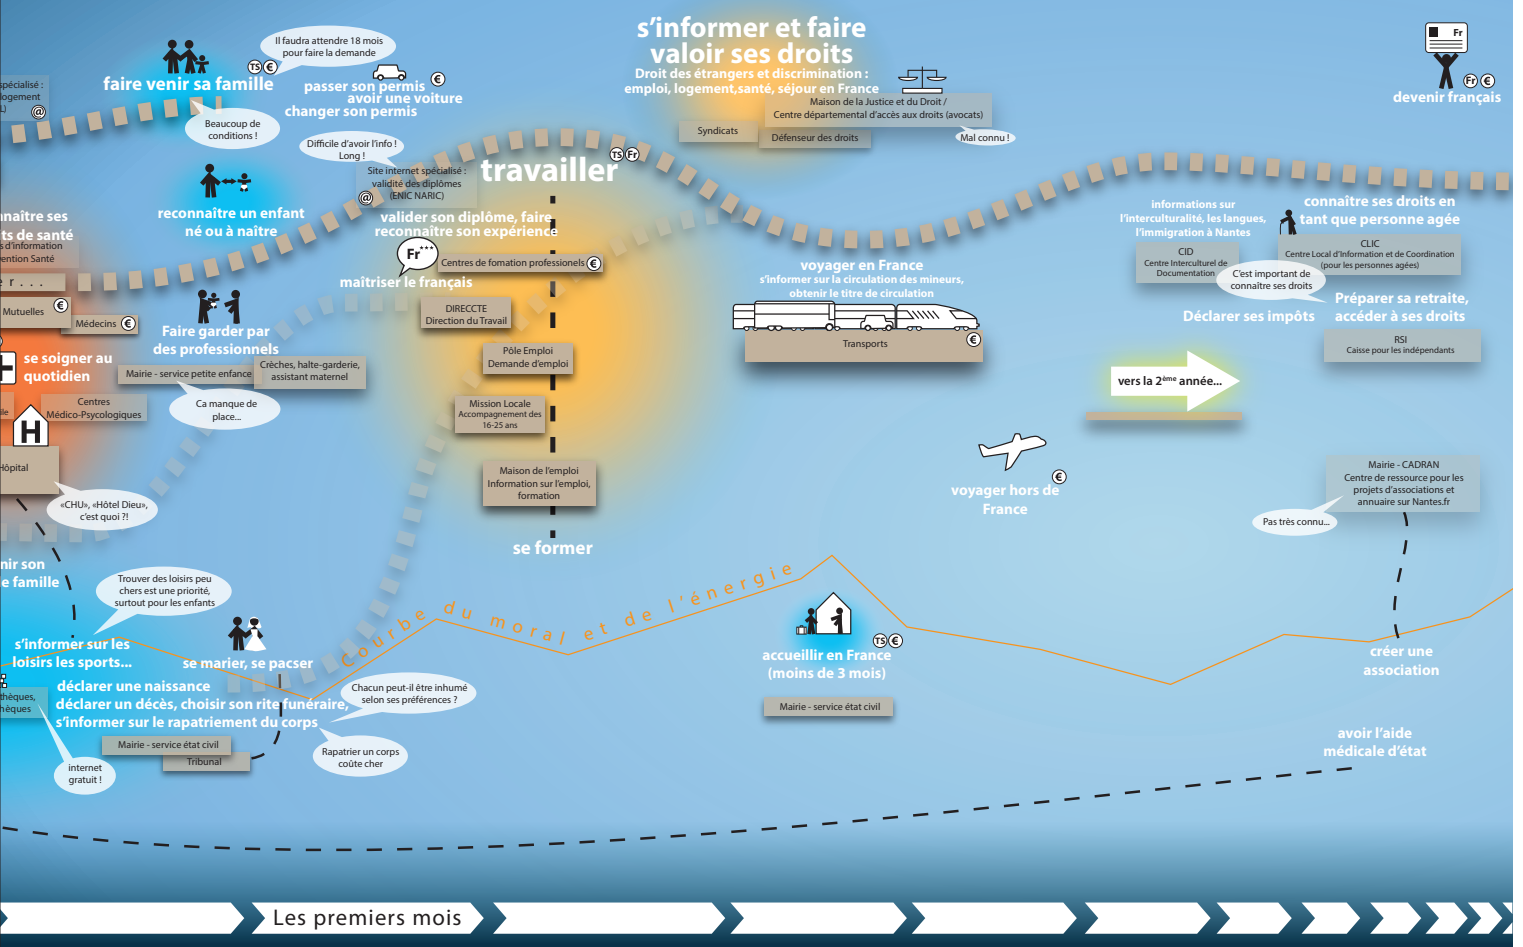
s'informer et faire valoir ses droits
Droit des étrangers et discrimination : emploi, logement,santé, séjour en France

Maison de la Justice et du Droit / Centre départemental d'accès aux droits (avocats)
Syndicats
Défenseur des droits
Mal connu !

Fr
Fr €
devenir français

Il faudra attendre 18 mois pour faire la demande
TS €
faire venir sa famille
Beaucoup de conditions !

€
passer son permis
avoir une voiture
changer son permis

Difficile d'avoir l'info ! Long !
Site internet spécialisé : validité des diplômes (ENIC NARIC)
@
TS Fr
travailler
valider son diplôme, faire reconnaître son expérience

spécialisé : logement
L)
@

reconnaître un enfant né ou à naître

naître ses ts de santé
s d'information ention Santé
r . . .
Mutuelles €
Médecins €

Fr***
maîtriser le français
Centres de fomation professionnels €

Faire garder par des professionnels
Mairie - service petite enfance
Crèches, halte-garderie, assistant maternel
Ca manque de place...

se soigner au quotidien
Centres Médico-Psycologiques
ile
H
Hôpital
«CHU», «Hôtel Dieu», c'est quoi ?!

DIRECCTE Direction du Travail
Pôle Emploi Demande d'emploi
Mission Locale Accompagnement des 16-25 ans
Maison de l'emploi Information sur l'emploi, formation
se former

voyager en France
s'informer sur la circulation des mineurs, obtenir le titre de circulation
Transports €

informations sur l'interculturalité, les langues, l'immigration à Nantes
CID Centre Interculturel de Documentation
C'est important de connaître ses droits
Déclarer ses impôts

connaître ses droits en tant que personne agée
CLIC Centre Local d'Information et de Coordination (pour les personnes agées)
Préparer sa retraite, accéder à ses droits
RSI Caisse pour les indépendants

vers la 2$^{ème}$ année...

voyager hors de France
€

Mairie - CADRAN Centre de ressource pour les projets d'associations et annuaire sur Nantes.fr
Pas très connu...
créer une association

nir son e famille
Trouver des loisirs peu chers est une priorité, surtout pour les enfants
s'informer sur les loisirs les sports...
thèques, nèques
se marier, se pacser
courbe du moral et de l'énergie

déclarer une naissance
déclarer un décès, choisir son rite funéraire, s'informer sur le rapatriement du corps
Mairie - service état civil
Tribunal
internet gratuit !
Chacun peut-il être inhumé selon ses préférences ?
Repatrier un corps coûte cher

TS €
accueillir en France (moins de 3 mois)
Mairie - service état civil

avoir l'aide médicale d'état

Les premiers mois